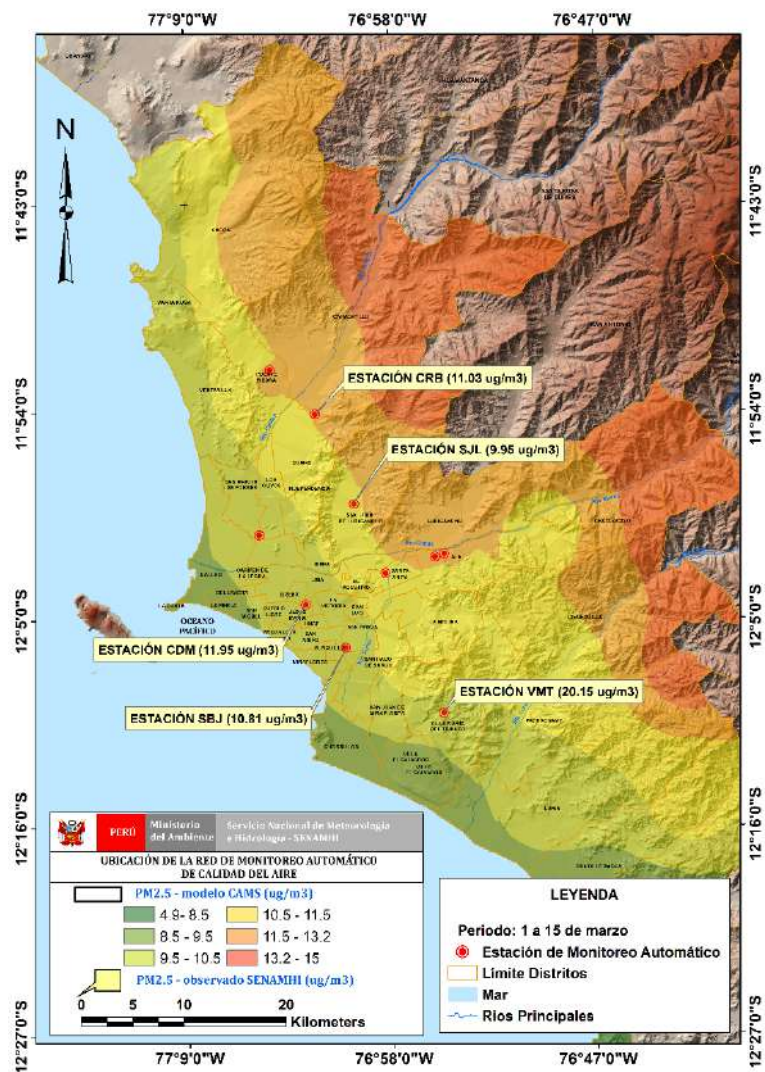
77°9'0"W 76°58'0"W 76°47'0"W

N

11°43'0"S 11°43'0"S

11°54'0"S 11°54'0"S

ESTACIÓN CRB (11.03 ug/m3)

ESTACIÓN SJL (9.95 ug/m3)

OCEANO PACIFICO

ESTACIÓN CDM (11.95 ug/m3)

ESTACIÓN VMT (20.15 ug/m3)

ESTACIÓN SBJ (10.81 ug/m3)

12°5'0"S 12°5'0"S

12°16'0"S 12°16'0"S

PERÚ Ministerio del Ambiente Servicio Nacional de Meteorología e Hidrología - SENAMHI

UBICACIÓN DE LA RED DE MONITOREO AUTOMÁTICO DE CALIDAD DEL AIRE

PM2.5 - modelo CAMS (ug/m3)

| | |
|---|---|
| 4.9 - 8.5 | 10.5 - 11.5 |
| 8.5 - 9.5 | 11.5 - 13.2 |
| 9.5 - 10.5 | 13.2 - 15 |

PM2.5 - observado SENAMHI (ug/m3)

0 5 10 20
Kilometers

LEYENDA

Periodo: 1 a 15 de marzo

Estación de Monitoreo Automático

Límite Distritos

Mar

Ríos Principales

12°27'0"S 12°27'0"S

77°9'0"W 76°58'0"W 76°47'0"W